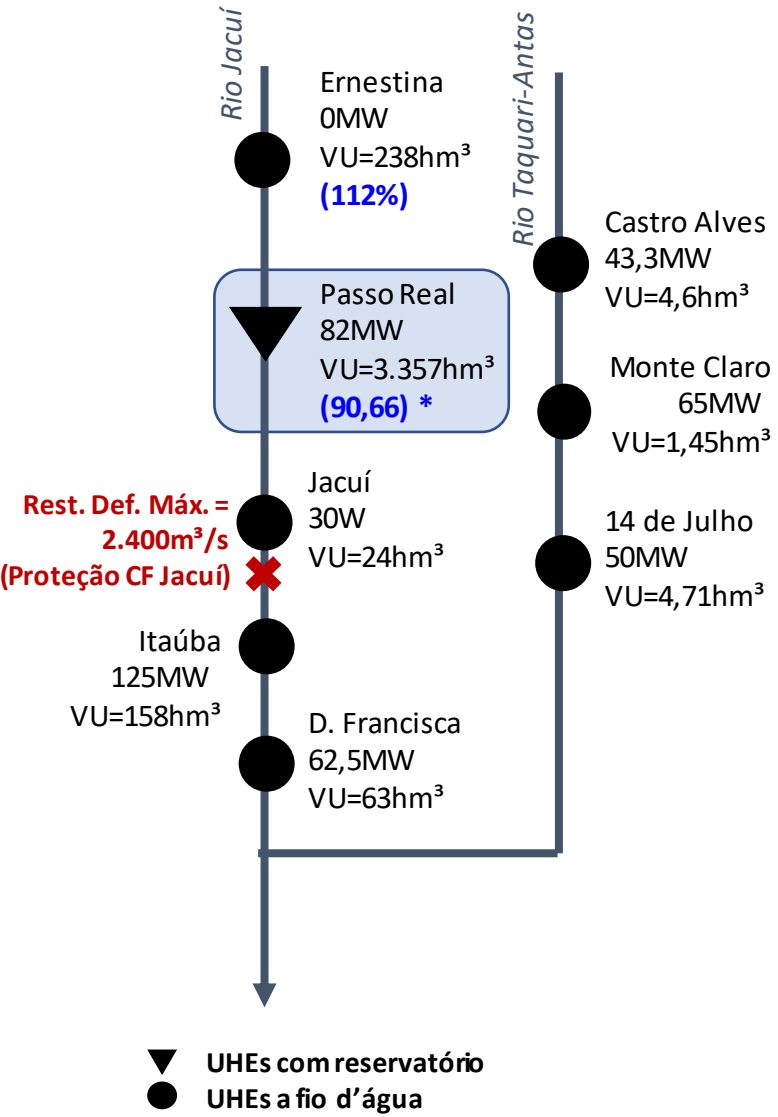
Rio Jacuí

Rio Taquari-Antas

Ernestina
0MW
VU=238hm³
(112%)

Castro Alves
43,3MW
VU=4,6hm³

Passo Real
82MW
VU=3.357hm³
(90,66) *

Monte Claro
65MW
VU=1,45hm³

Rest. Def. Máx. = 2.400m³/s (Proteção CF Jacuí)

Jacuí
30W
VU=24hm³

14 de Julho
50MW
VU=4,71hm³

Itaúba
125MW
VU=158hm³

D. Francisca
62,5MW
VU=63hm³

UHEs com reservatório
UHEs a fio d'água